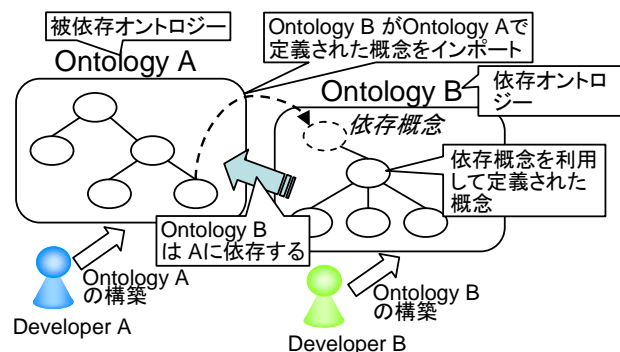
被依存オントロジー

Ontology B がOntology Aで定義された概念をインポート

Ontology A

Ontology B

依存オントロジー

依存概念

依存概念を利用して定義された概念

Ontology B は Aに依存する

Ontology A の構築

Developer A

Ontology B の構築

Developer B